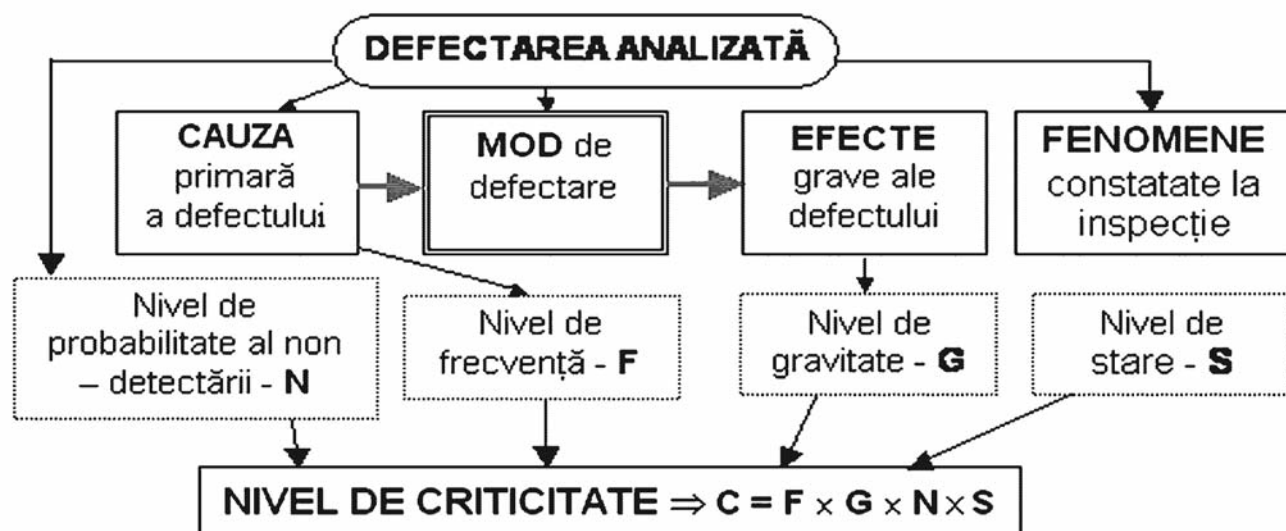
DEFECTAREA ANALIZATĂ

CAUZA primară a defectului

MOD de defectare

EFECTE grave ale defectului

FENOMENE constatate la inspecție

Nivel de probabilitate al non – detectării - N

Nivel de frecvență - F

Nivel de gravitate - G

Nivel de stare - S

NIVEL DE CRITICITATE $\Rightarrow$ C = F $\times$ G $\times$ N $\times$ S